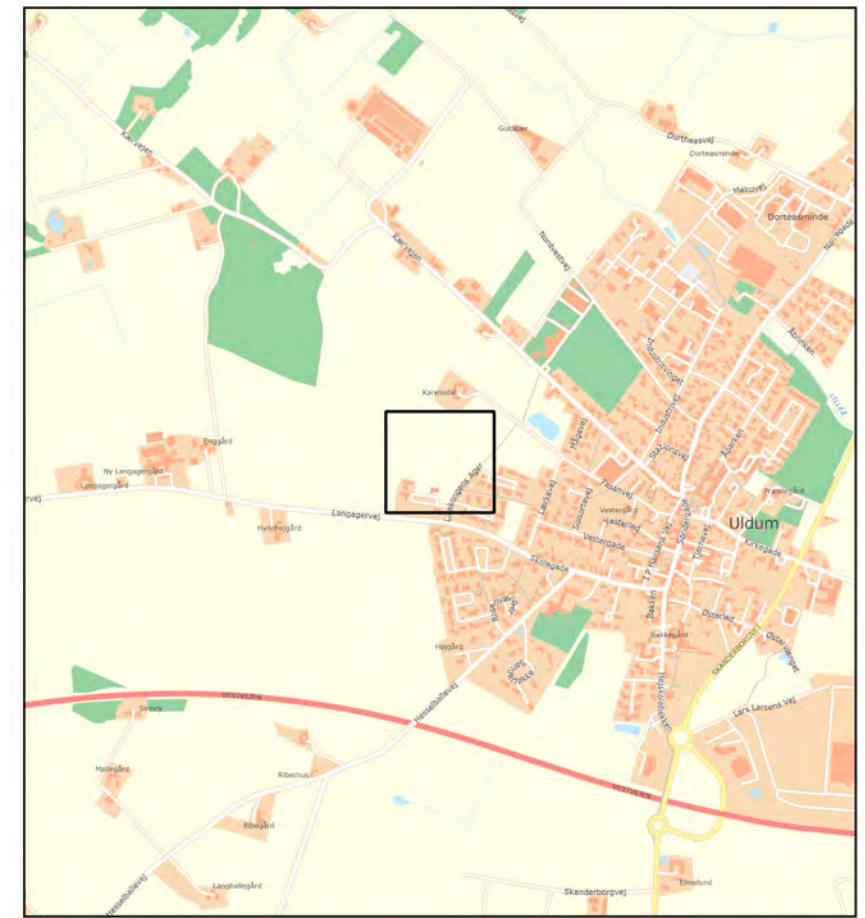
Gubliker
Dorteasvej
Dorteasminde
Møllevej
Dorteasminde
Nørrevej
Kærvejen
Kærvejen
Nordvestvej
Åbrinken
Industrivej
Engvej
Karensdal
Engvej
Højgade
Stationsvej
Åsen
Engard
Ny Langagergård
Langagergård
Langagervej
Lindetoftens Allé
Pasvej
Vestergård
Vestergade
Vesterled
Tværvej
Præstegård
Uldum
Kirkegade
Hyldehøjgård
Langagervej
Skolegade
J.P. Hansens Vej
Bakken
Østerled
Bakkegård
Østerled
Højgård
Hesselballevej
Lars Larsens Vej
Skovly
VESTVEJEN
Mølgård
Ribehus
VESTVEJEN
Ribegård
Hesselballevej
Langballegård
Skanderborgvej
Elmelund